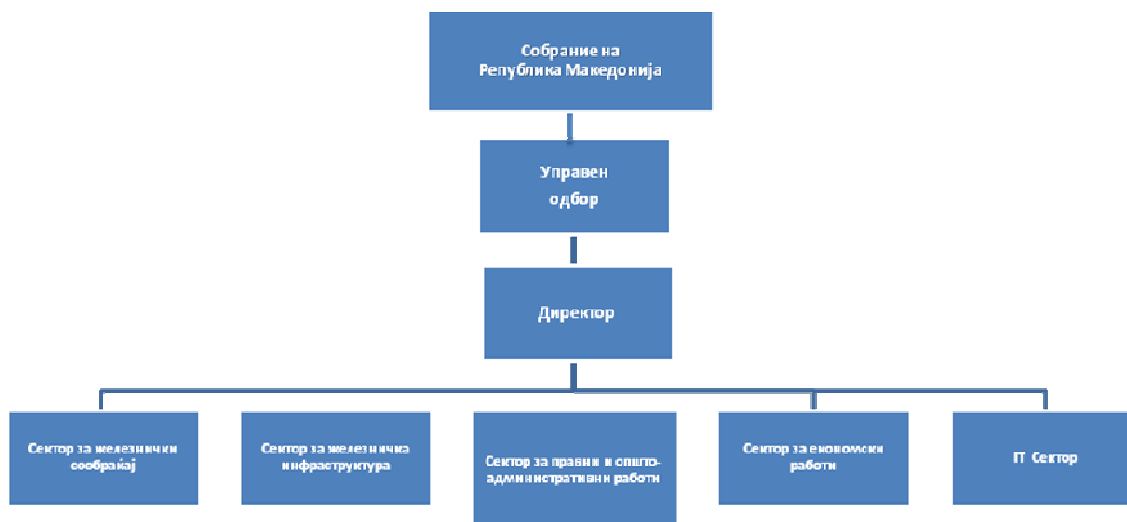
Собрание на Република Македонија

Управен одбор

Директор

Сектор за железнички сообраќај

Сектор за железничка инфраструктура

Сектор за правни и општо-административни работи

Сектор за економски работи

IT Сектор